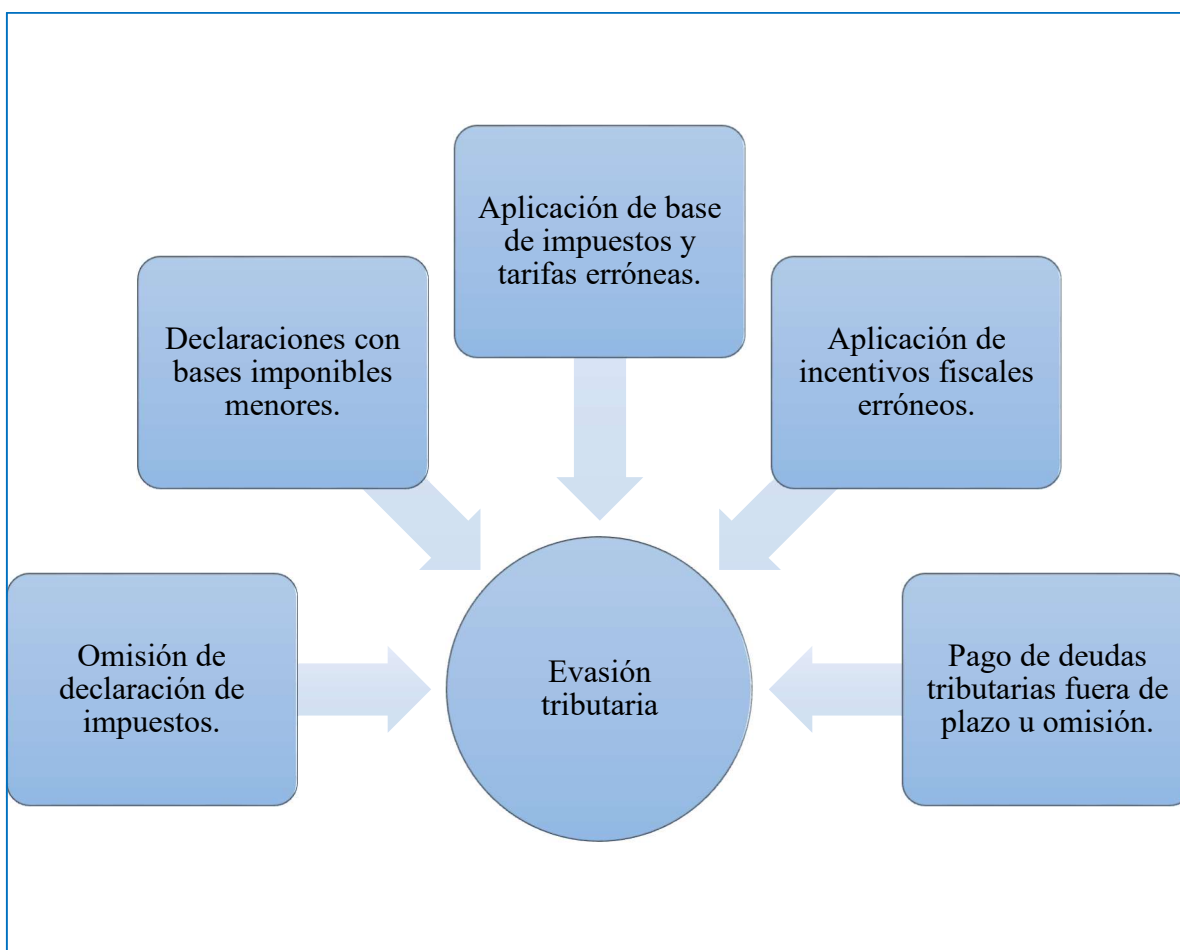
Aplicación de base de impuestos y tarifas erróneas.

Declaraciones con bases imponibles menores.

Aplicación de incentivos fiscales erróneos.

Omisión de declaración de impuestos.

Evasión tributaria

Pago de deudas tributarias fuera de plazo u omisión.